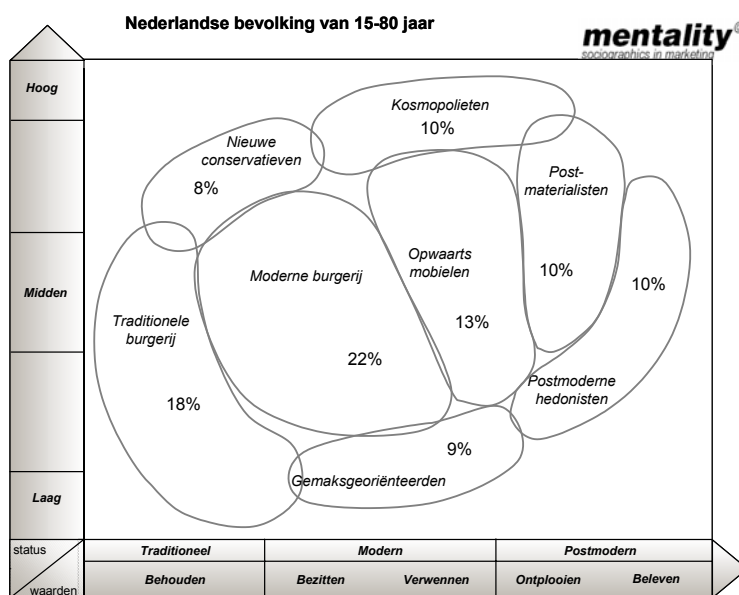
Nederlandse bevolking van 15-80 jaar

mentality®
sociographics in marketing

Hoog

Midden

Laag

Kosmopolieten
10%

Nieuwe conservatieven
8%

Post-materialisten
10%

Opwaarts mobielen
13%

Moderne burgerij
22%

10%

Traditionele burgerij
18%

Postmoderne hedonisten

9%

Gemaksgeoriënteerden

status

waarden

| Traditioneel | Modern | | Postmodern | |
|---|---|---|---|---|
| Behouden | Bezitten | Verwennen | Ontplooien | Beleven |